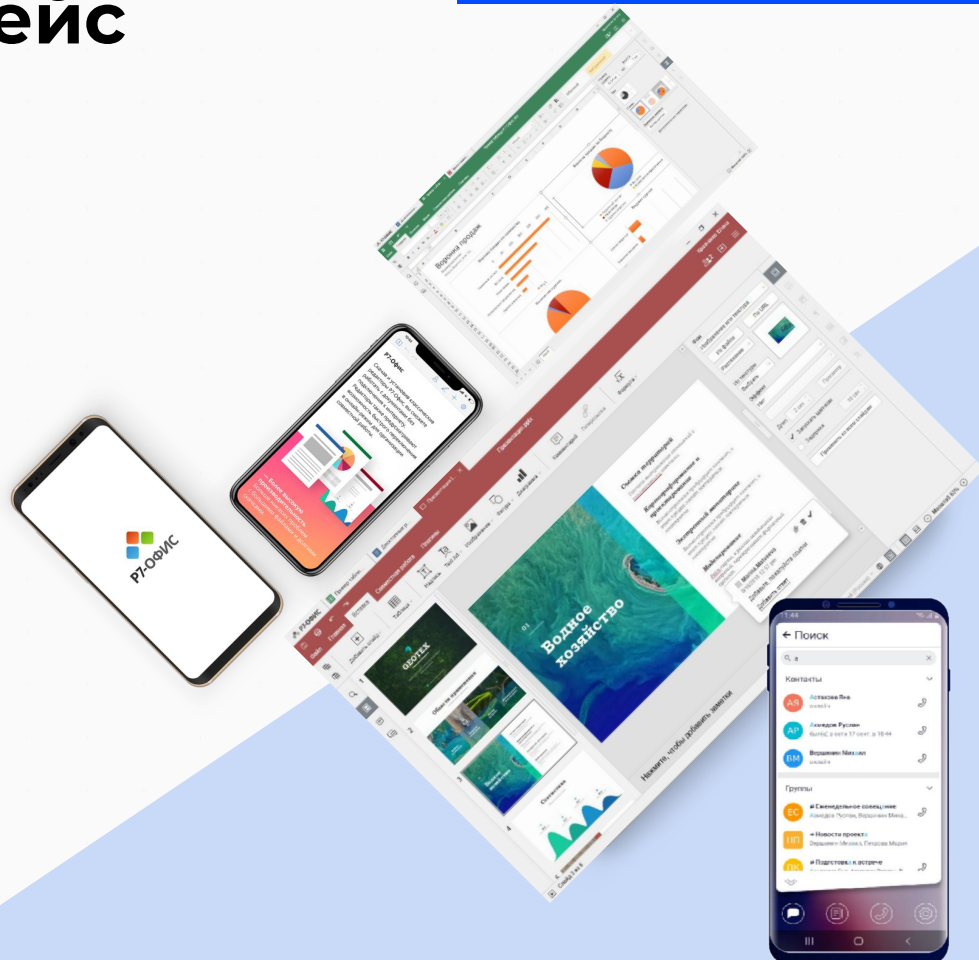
ейс

Р7-ОФИС

Р7-Офис

Воронка продаж

Водное хозяйство

GEOTEX

Нажмите, чтобы добавить заметки

Файл Главная Вставка Совместная работа Плагины

Поиск

Контакты

Астахова Яна

Ахмедов Руслан

Вершинин Михаил

Группы

# Еженедельное совещание

# Новости проекта

# Подготовка к встрече